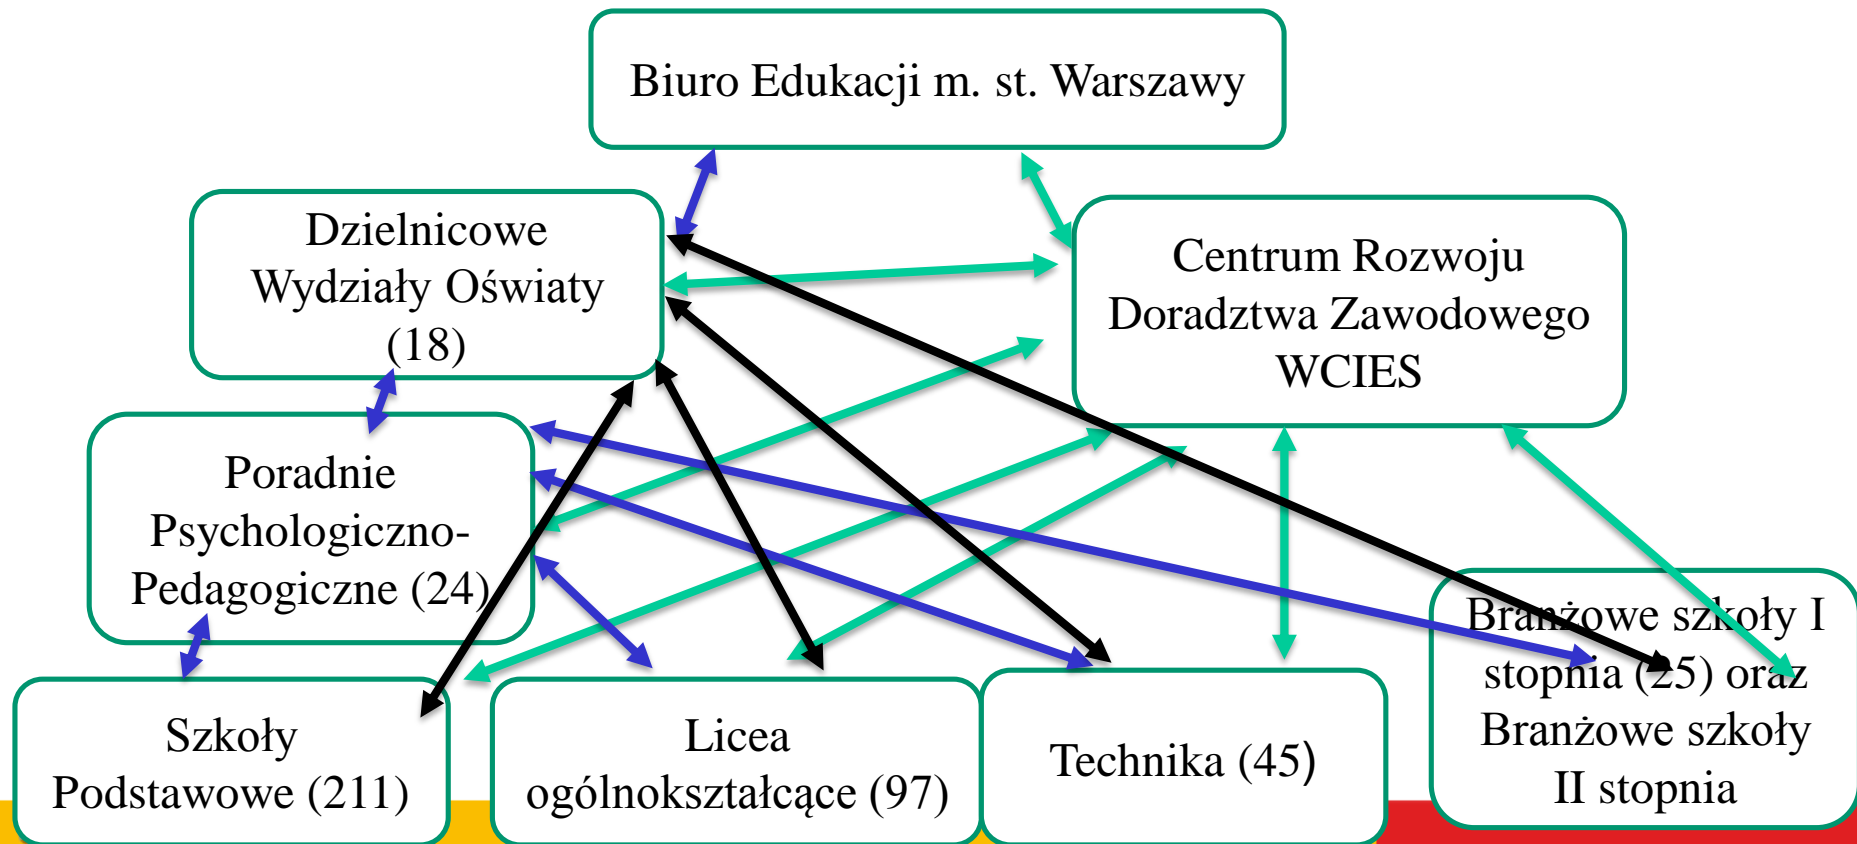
Biuro Edukacji m. st. Warszawy

Dzielnicowe Wydziały Oświaty (18)

Centrum Rozwoju Doradztwa Zawodowego WCIES

Poradnie Psychologiczno-Pedagogiczne (24)

Branżowe szkoły I stopnia (25) oraz Branżowe szkoły II stopnia

Szkoły Podstawowe (211)

Licea ogólnokształcące (97)

Technika (45)